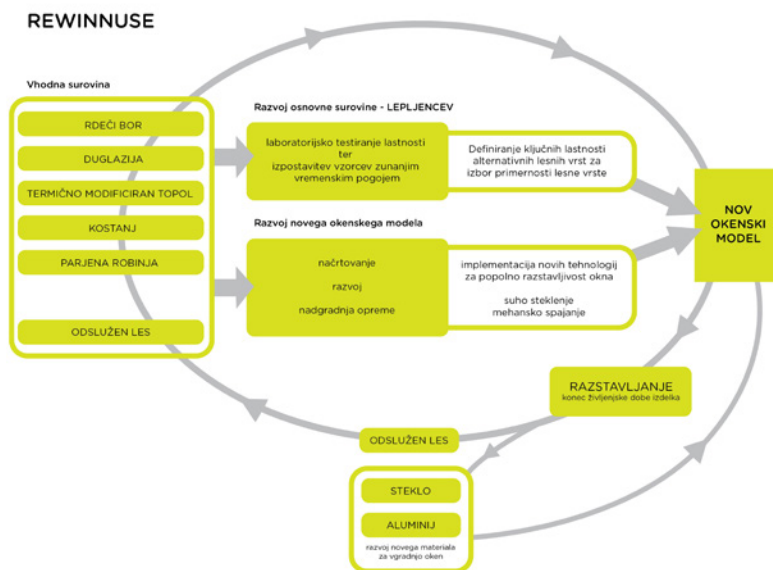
REWINNUSE

Vhodna surovina

RDEČI BOR

DUGLAZIJA

TERMIČNO MODIFICIRAN TOPOL

KOSTANJ

PARJENA ROBINJA

ODSLUŽEN LES

Razvoj osnovne surovine - LEPLJENCEV

laboratorijsko testiranje lastnosti ter izpostavitev vzorcev zunanjim vremenskim pogojem

Definiranje ključnih lastnosti alternativnih lesnih vrst za izbor primernosti lesne vrste

Razvoj novega okenskega modela

načrtovanje

razvoj

nadgradnja opreme

implementacija novih tehnologij za popolno razstavljivost okna

suho steklenje
mehansko spajanje

NOV OKENSKI MODEL

RAZSTAVLJANJE
konec življenjske dobe izdelka

ODSLUŽEN LES

STEKLO

ALUMINIJ

razvoj novega materiala za vgradnjo oken